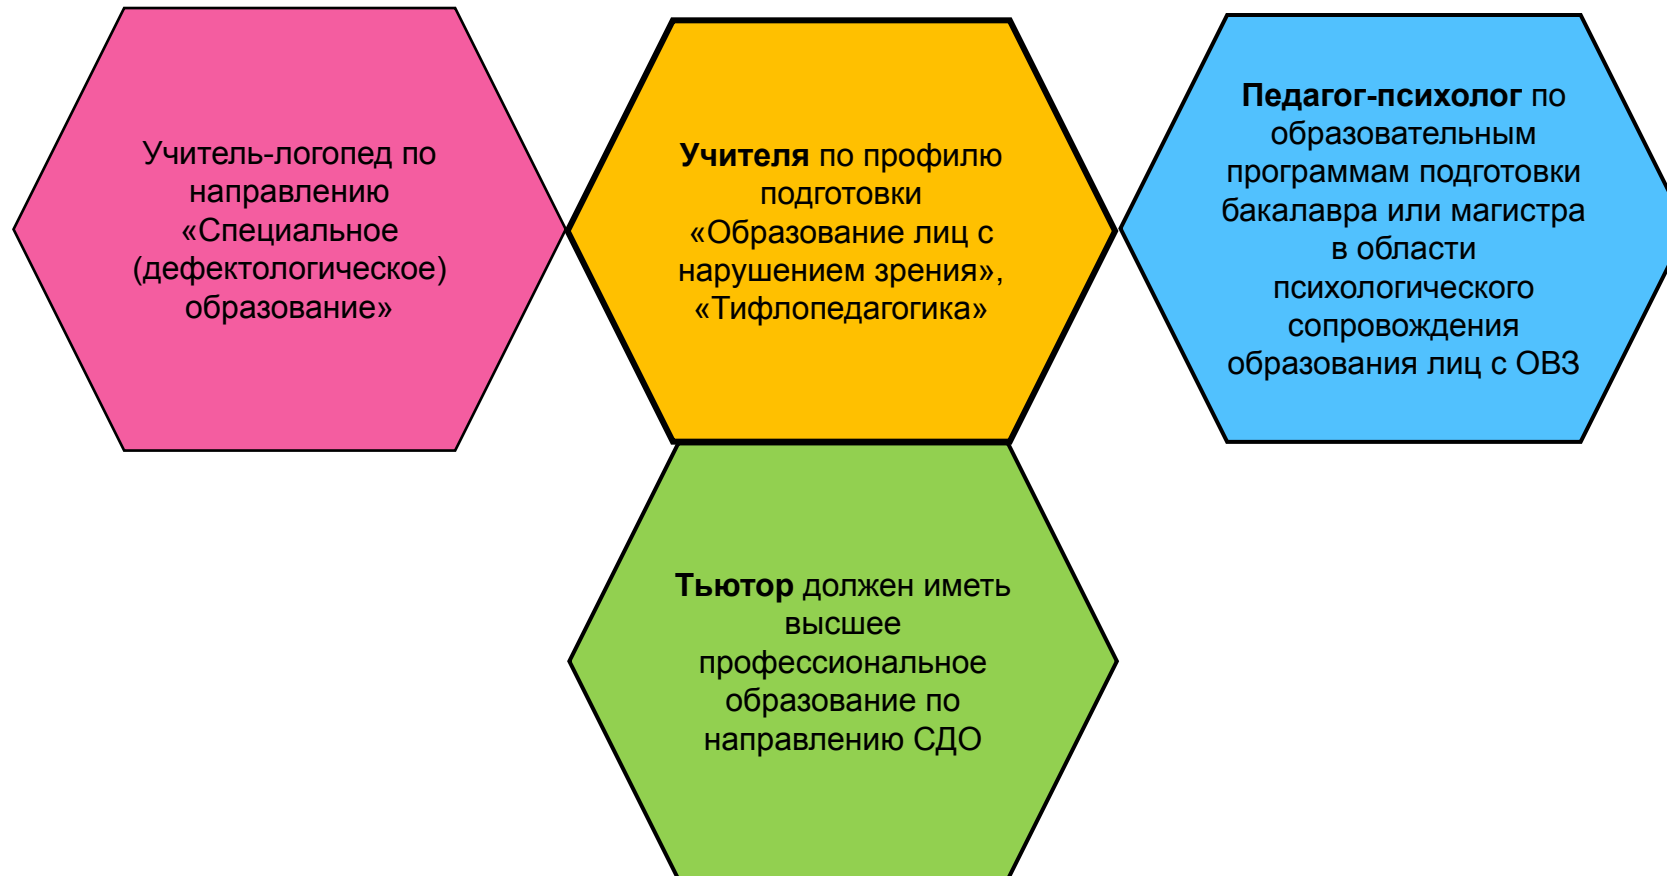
Учитель-логопед по направлению «Специальное (дефектологическое) образование»

Учителя по профилю подготовки «Образование лиц с нарушением зрения», «Тифлопедагогика»

Педагог-психолог по образовательным программам подготовки бакалавра или магистра в области психологического сопровождения образования лиц с ОВЗ

Тьютор должен иметь высшее профессиональное образование по направлению СДО